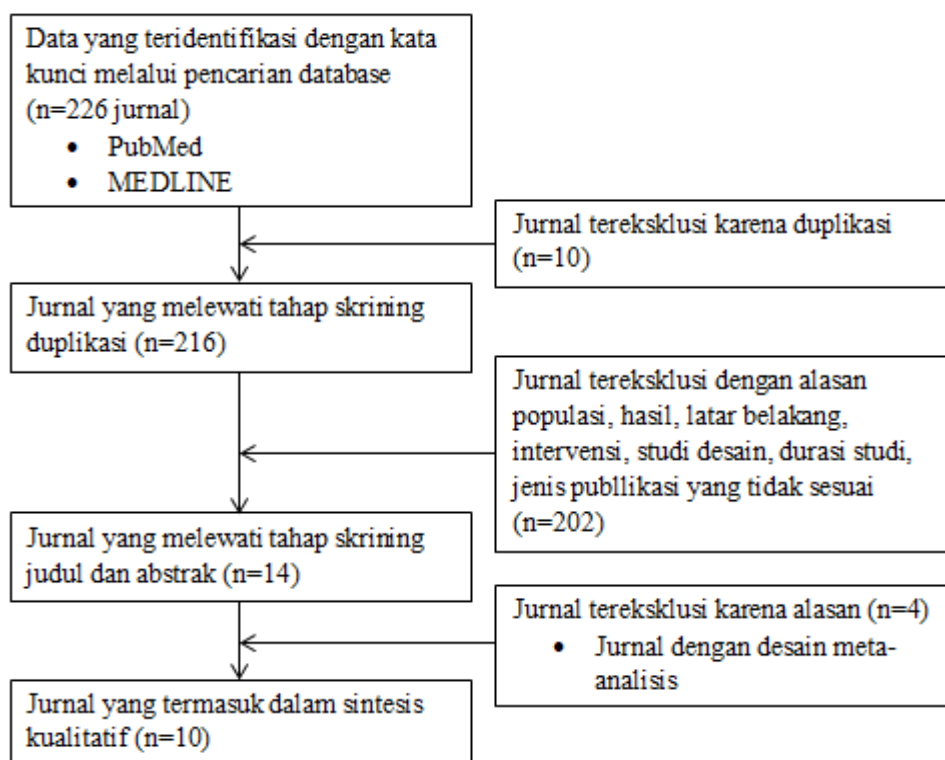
Data yang teridentifikasi dengan kata kunci melalui pencarian database (n=226 jurnal)

- PubMed
- MEDLINE

Jurnal tereksklusi karena duplikasi (n=10)

Jurnal yang melewati tahap skrining duplikasi (n=216)

Jurnal tereksklusi dengan alasan populasi, hasil, latar belakang, intervensi, studi desain, durasi studi, jenis publlikasi yang tidak sesuai (n=202)

Jurnal yang melewati tahap skrining judul dan abstrak (n=14)

Jurnal tereksklusi karena alasan (n=4)

- Jurnal dengan desain meta-analisis

Jurnal yang termasuk dalam sintesis kualitatif (n=10)